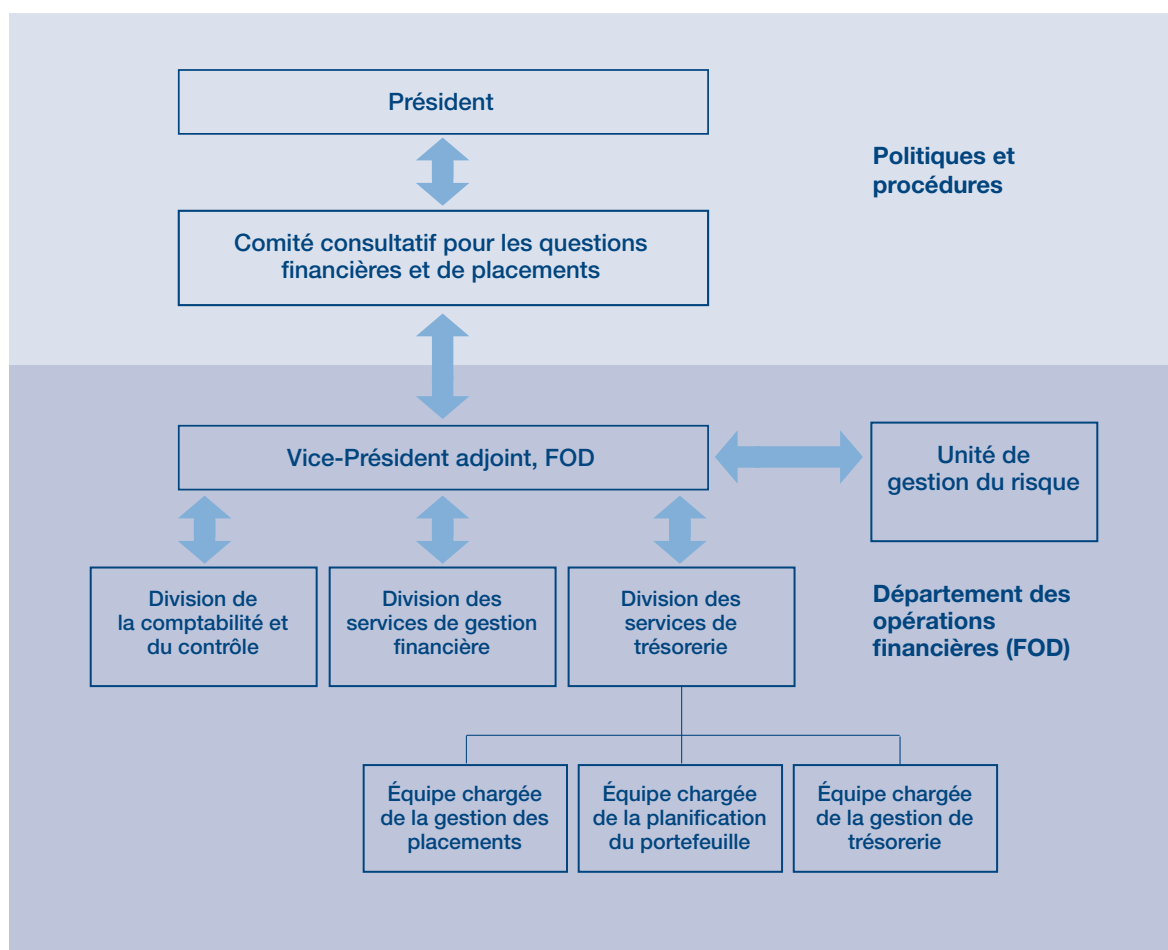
Président

Politiques et procédures

Comité consultatif pour les questions financières et de placements

Vice-Président adjoint, FOD

Unité de gestion du risque

Division de la comptabilité et du contrôle

Division des services de gestion financière

Division des services de trésorerie

Département des opérations financières (FOD)

Équipe chargée de la gestion des placements

Équipe chargée de la planification du portefeuille

Équipe chargée de la gestion de trésorerie